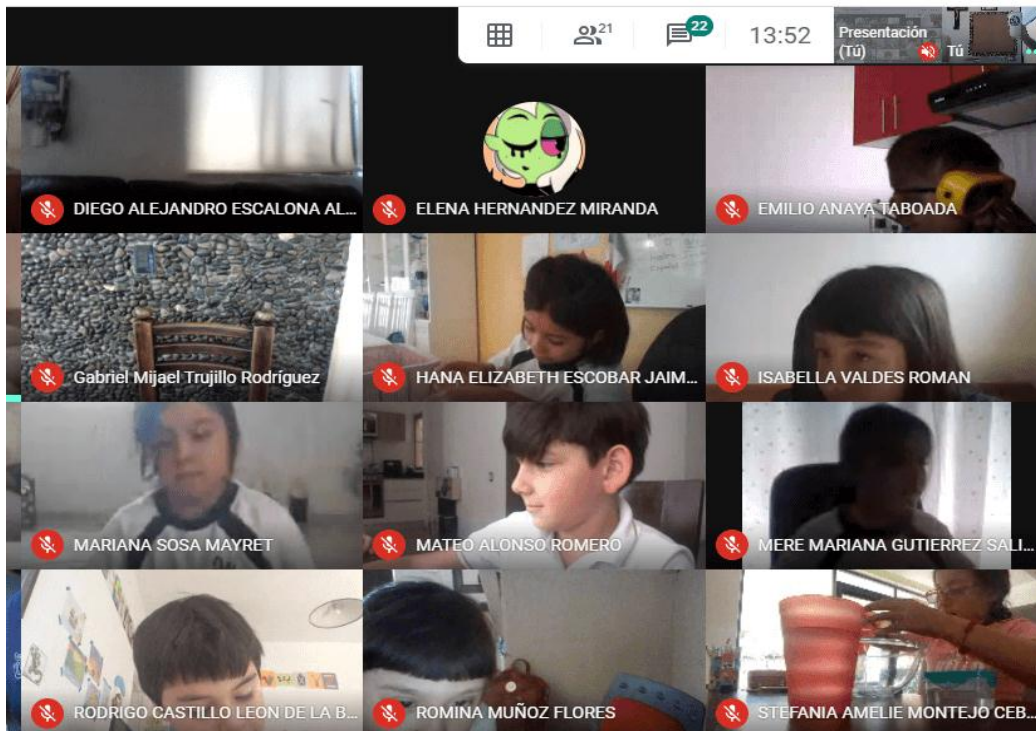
21 22 13:52 Presentación (Tú) Tú

DIEGO ALEJANDRO ESCALONA AL...

ELENA HERNANDEZ MIRANDA

EMILIO ANAYA TABOADA

Gabriel Mijael Trujillo Rodríguez

HANA ELIZABETH ESCOBAR JAIM...

ISABELLA VALDES ROMAN

MARIANA SOSA MAYRET

MATEO ALONSO ROMERO

MERE MARIANA GUTIERREZ SALI...

RODRIGO CASTILLO LEON DE LA B...

ROMINA MUÑOZ FLORES

STEFANIA AMELIE MONTEJO CEB...